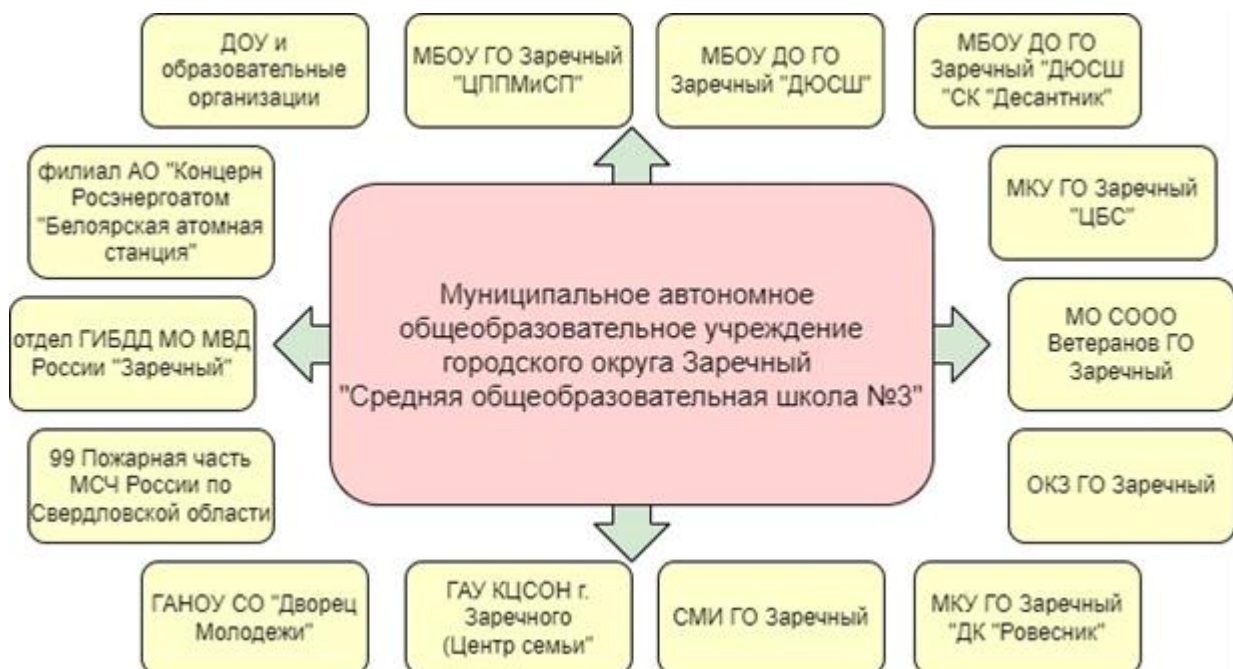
ДОУ и образовательные организации

МБОУ ГО Заречный "ЦППМиСП"

МБОУ ДО ГО Заречный "ДЮСШ"

МБОУ ДО ГО Заречный "ДЮСШ "СК "Десантник"

филиал АО "Концерн Росэнергоатом "Белоярская атомная станция"

МКУ ГО Заречный "ЦБС"

Муниципальное автономное общеобразовательное учреждение городского округа Заречный "Средняя общеобразовательная школа №3"

отдел ГИБДД МО МВД России "Заречный"

МО СООО Ветеранов ГО Заречный

99 Пожарная часть МСЧ России по Свердловской области

ОКЗ ГО Заречный

ГАНОУ СО "Дворец Молодежи"

ГАУ КЦСОН г. Заречного (Центр семьи"

СМИ ГО Заречный

МКУ ГО Заречный "ДК "Ровесник"